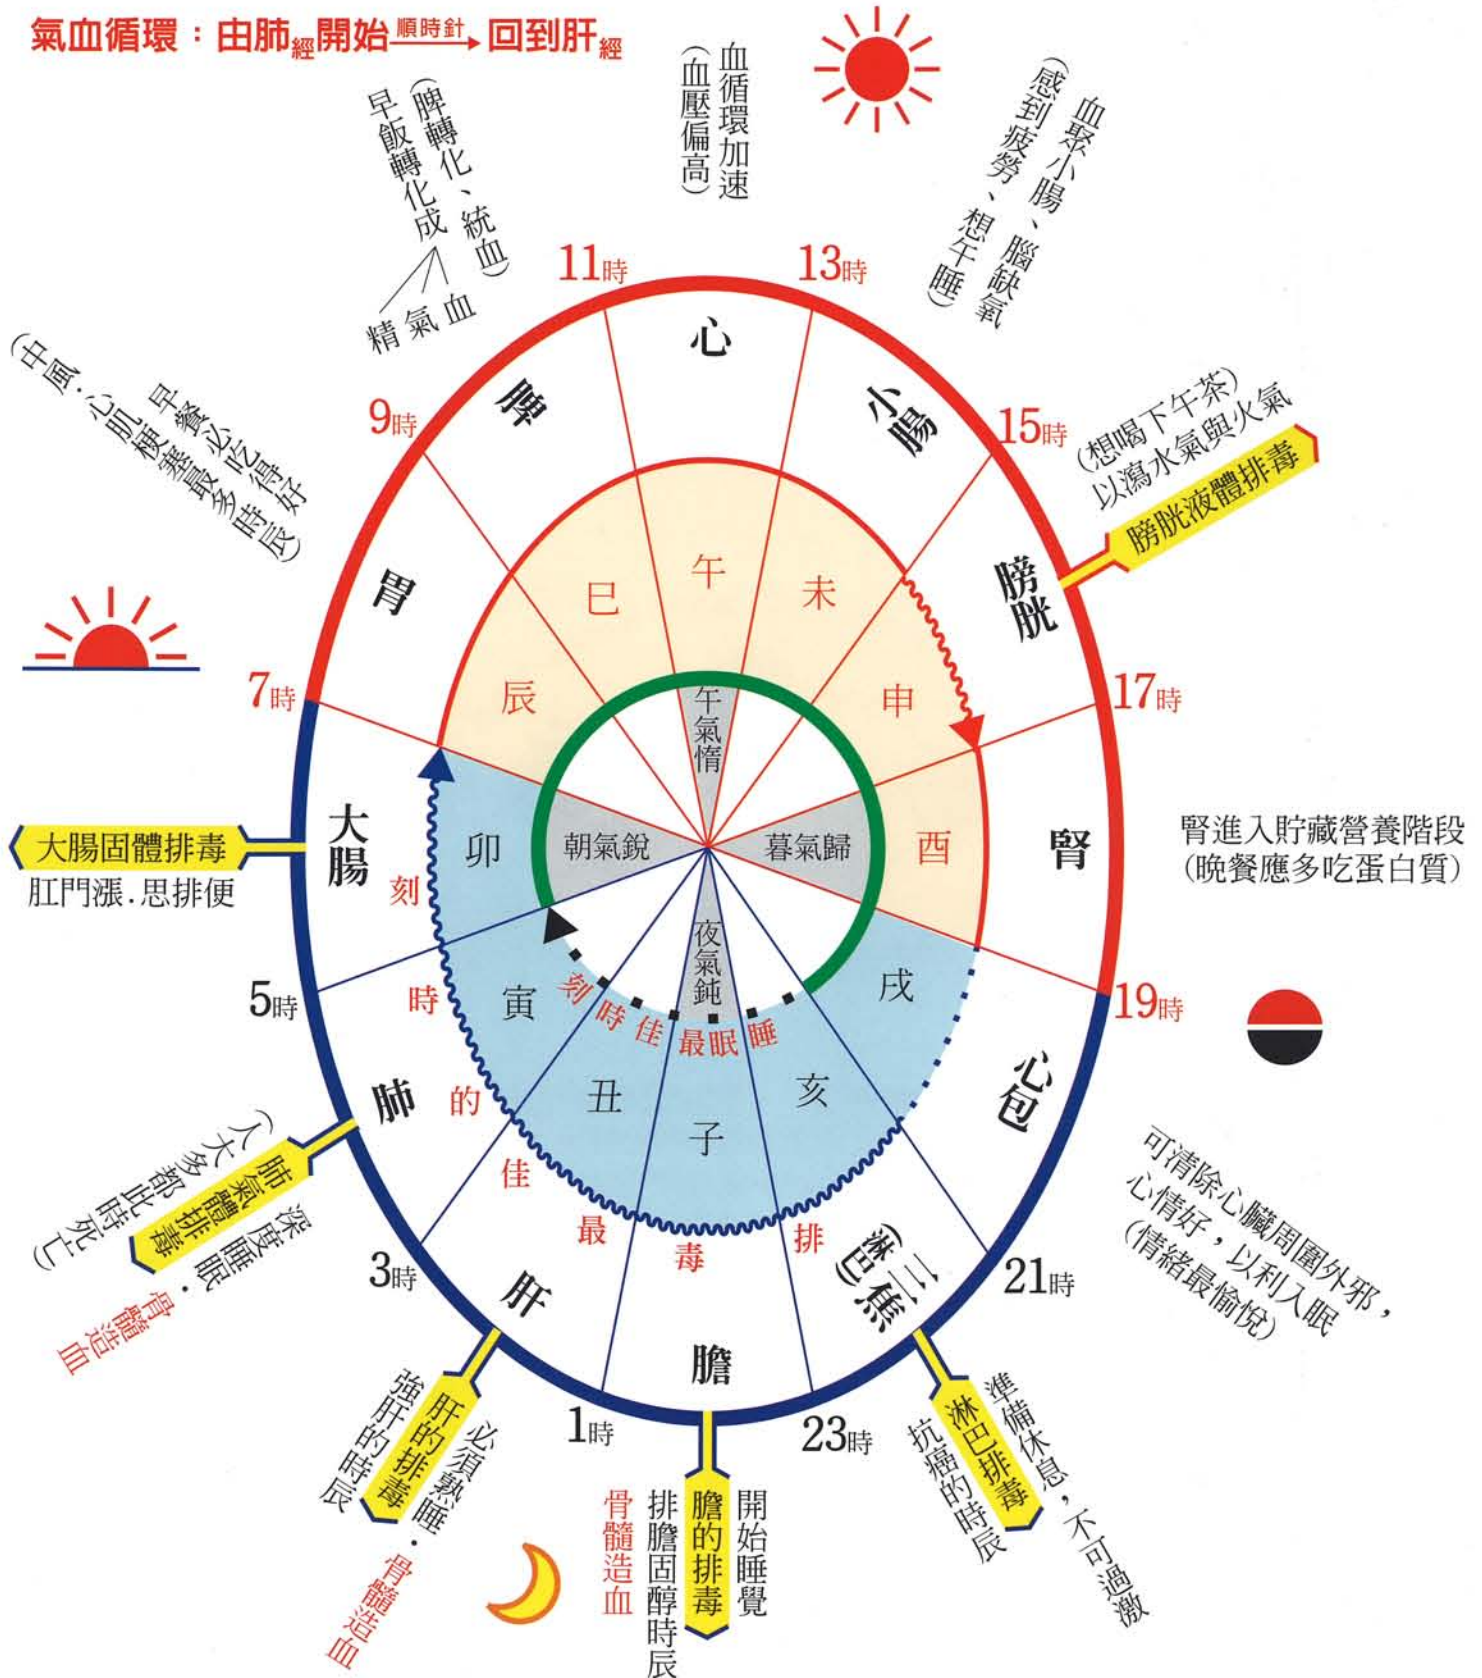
氣血循環：由肺經開始 順時針 回到肝經

血循環加速
(血壓偏高)

(脾轉化、統血)
早飯轉化成
血
氣
精

血聚小腸、腦缺氧
(感到疲勞、想午睡)

早餐必吃得好
(中風、心肌梗塞最多時段)

11時
13時
9時
15時
7時
17時
5時
19時
3時
21時
1時
23時

心
脾
小腸
胃
膀胱
大腸
腎
肺
心包
肝
三焦(淋巴)
膽

午
巳
未
辰
申
卯
酉
寅
戌
丑
亥
子

午氣惰
朝氣銳
暮氣歸
夜氣鈍

最佳睡眠時刻

最佳的排毒時刻

(想喝下午茶)
以瀉水氣與火氣
膀胱液體排毒

腎進入貯藏營養階段
(晚餐應多吃蛋白質)

大腸固體排毒
肛門漲.思排便

肺氣體排毒
深度睡眠.
(人大多都此時死亡)
骨髓造血

可清除心臟周圍外邪，
心情好，以利入眠
(情緒最愉悅)

肝的排毒
必須熟睡.
強肝的時辰
骨髓造血

膽的排毒
開始睡覺
排膽固醇時辰
骨髓造血

淋巴排毒
準備休息，不可過激
抗癌的時辰